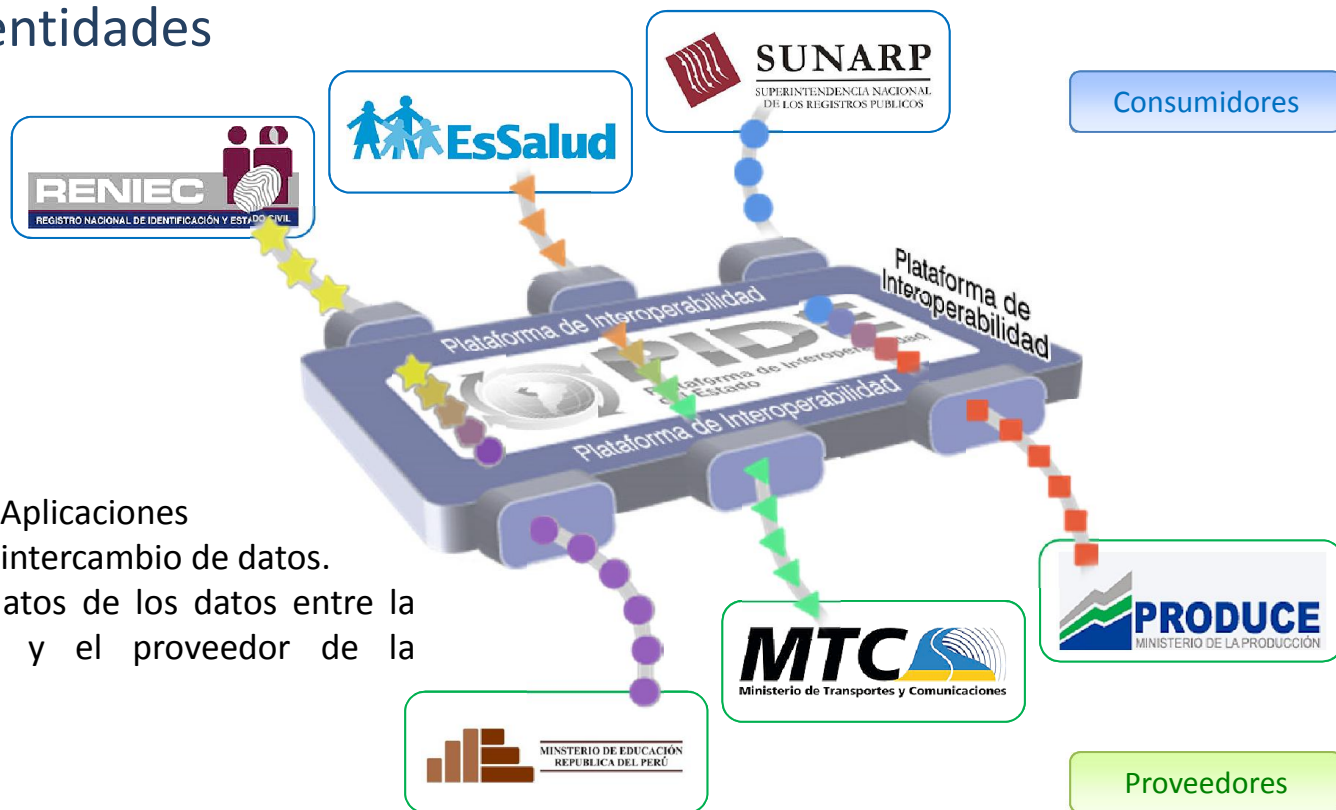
entidades

RENIEC
REGISTRO NACIONAL DE IDENTIFICACIÓN Y ESTADO CIVIL

EsSalud

SUNARP
SUPERINTENDENCIA NACIONAL DE LOS REGISTROS PUBLICOS

Consumidores

Plataforma de Interoperabilidad

Plataforma de Interoperabilidad

Plataforma de Interoperabilidad

PIDE
Plataforma de Interoperabilidad del Estado

Aplicaciones
intercambio de datos.
atos de los datos entre la
y el proveedor de la

PRODUCE
MINISTERIO DE LA PRODUCCIÓN

MTC
Ministerio de Transportes y Comunicaciones

MINSTERIO DE EDUCACIÓN
REPUBLICA DEL PERÚ

Proveedores